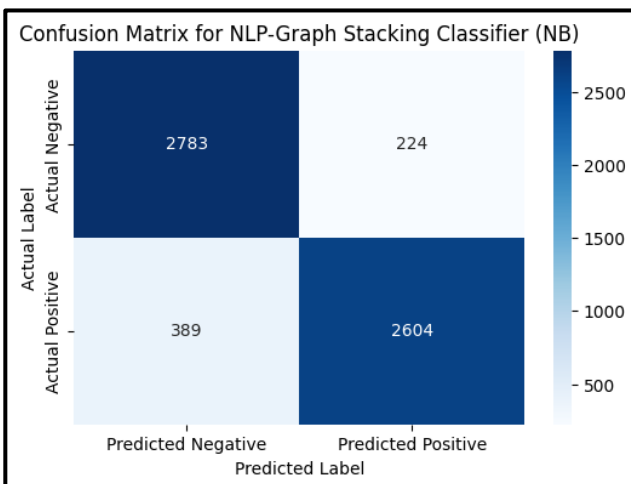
Confusion Matrix for NLP-Graph Stacking Classifier (NB)

Actual Label

Actual Negative

Actual Positive

| | Predicted Negative | Predicted Positive |
|---|---|---|
| Actual Negative | 2783 | 224 |
| Actual Positive | 389 | 2604 |

Predicted Label

2500
2000
1500
1000
500